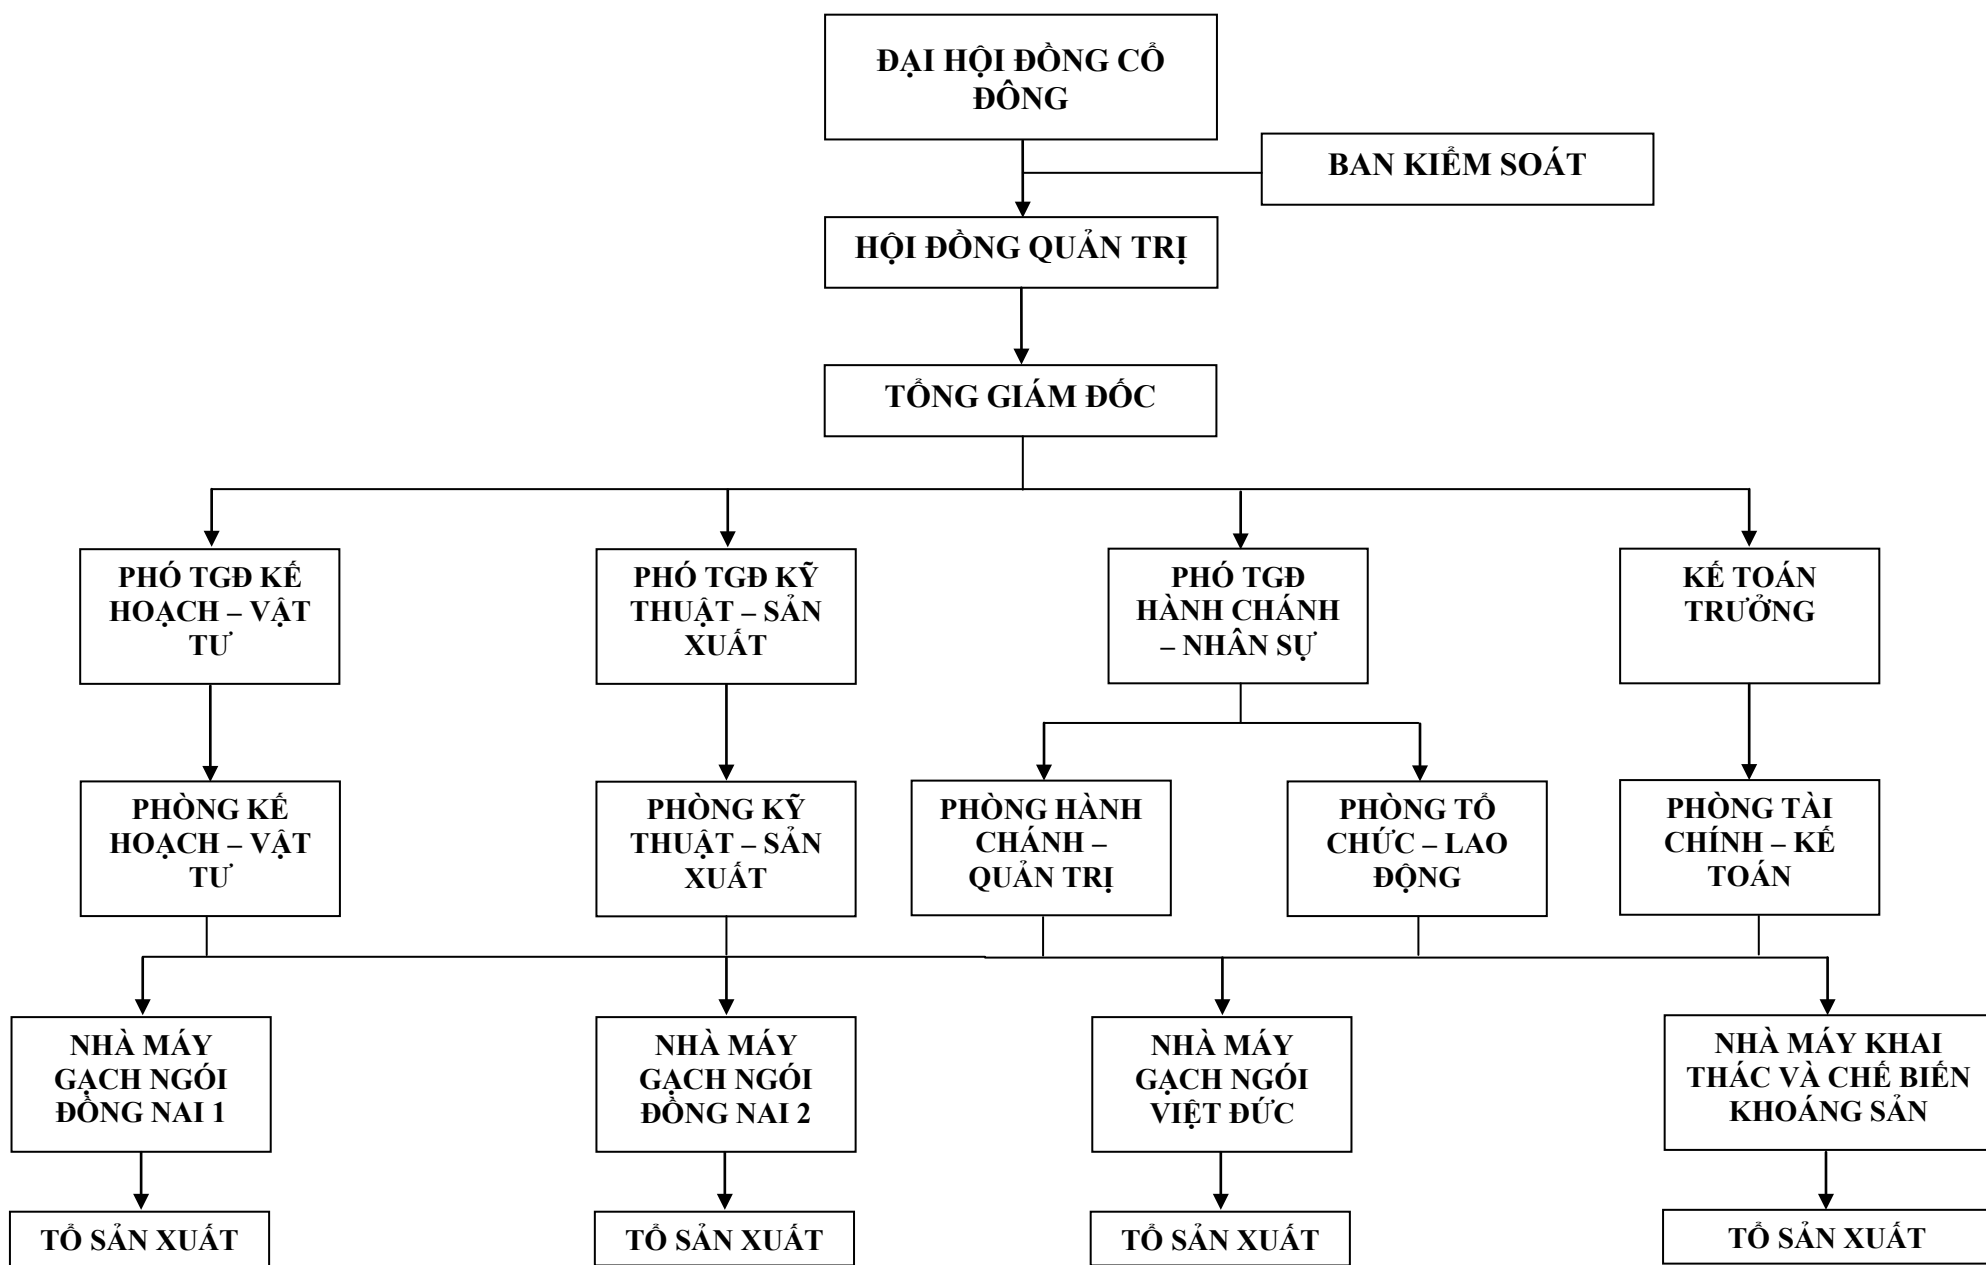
ĐẠI HỘI ĐỒNG CỔ ĐÔNG

BAN KIỂM SOÁT

HỘI ĐỒNG QUẢN TRỊ

TỔNG GIÁM ĐỐC

PHÓ TGĐ KẾ HOẠCH – VẬT TƯ

PHÓ TGĐ KỸ THUẬT – SẢN XUẤT

PHÓ TGĐ HÀNH CHÁNH – NHÂN SỰ

KẾ TOÁN TRƯỞNG

PHÒNG KẾ HOẠCH – VẬT TƯ

PHÒNG KỸ THUẬT – SẢN XUẤT

PHÒNG HÀNH CHÁNH – QUẢN TRỊ

PHÒNG TỔ CHỨC – LAO ĐỘNG

PHÒNG TÀI CHÍNH – KẾ TOÁN

NHÀ MÁY GẠCH NGÓI ĐỒNG NAI 1

NHÀ MÁY GẠCH NGÓI ĐỒNG NAI 2

NHÀ MÁY GẠCH NGÓI VIỆT ĐỨC

NHÀ MÁY KHAI THÁC VÀ CHẾ BIẾN KHOÁNG SẢN

TỔ SẢN XUẤT

TỔ SẢN XUẤT

TỔ SẢN XUẤT

TỔ SẢN XUẤT